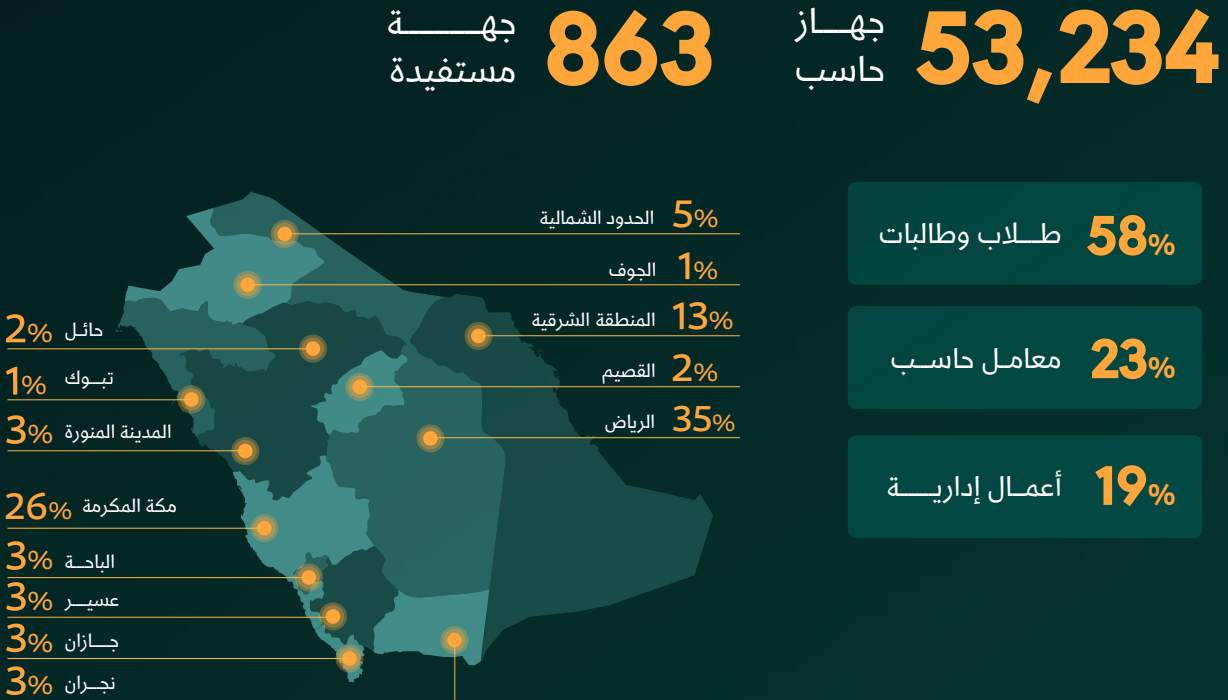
53,234 جهاز حاسب

863 جهة مستفيدة

58% طلاب وطالبات

23% معامل حاسب

19% أعمال إدارية

5% الحدود الشمالية
1% الجوف
13% المنطقة الشرقية
2% القصيم
35% الرياض

2% حائل
1% تبوك
3% المدينة المنورة
26% مكة المكرمة
3% الباحة
3% عسير
3% جازان
3% نجران